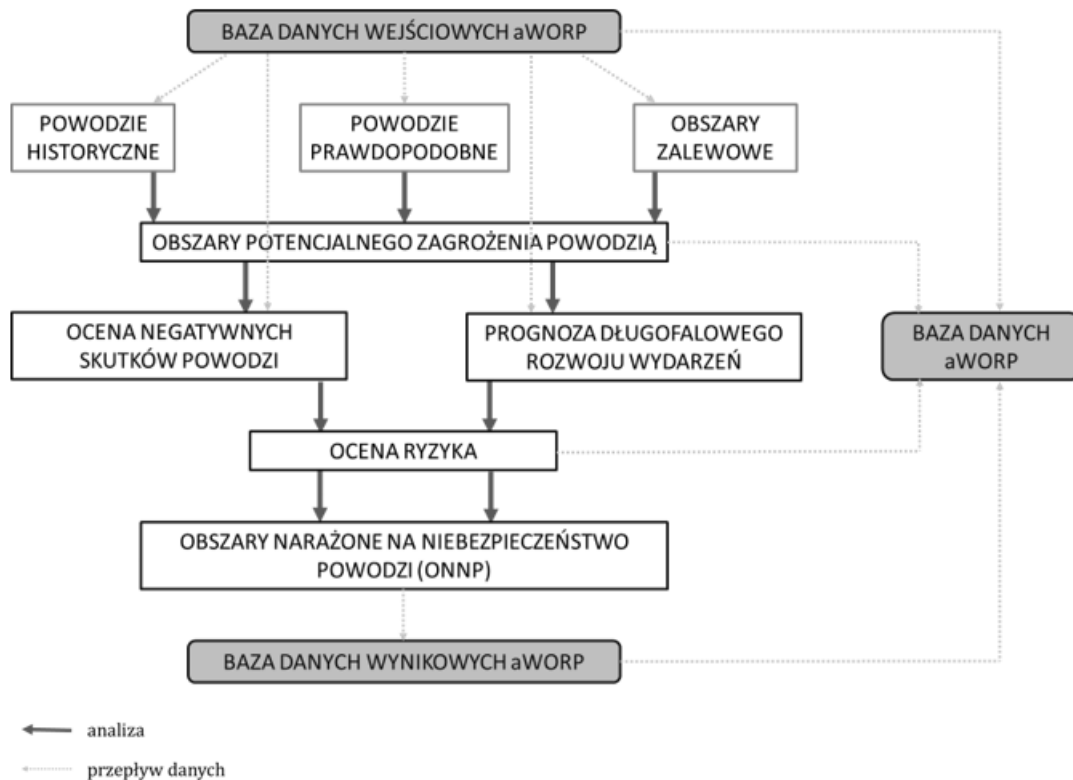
BAZA DANYCH WEJŚCIOWYCH aWORP

POWODZIE HISTORYCZNE

POWODZIE PRAWDOPODOBNE

OBSZARY ZALEWOWE

OBSZARY POTENCJALNEGO ZAGROŻENIA POWODZIĄ

OCENA NEGATYWNYCH SKUTKÓW POWODZI

PROGNOZA DŁUGOFALOWEGO ROZWOJU WYDARZEŃ

BAZA DANYCH aWORP

OCENA RYZYKA

OBSZARY NARAŻONE NA NIEBEZPIECZEŃSTWO POWODZI (ONNP)

BAZA DANYCH WYNIKOWYCH aWORP

analiza

przepływ danych